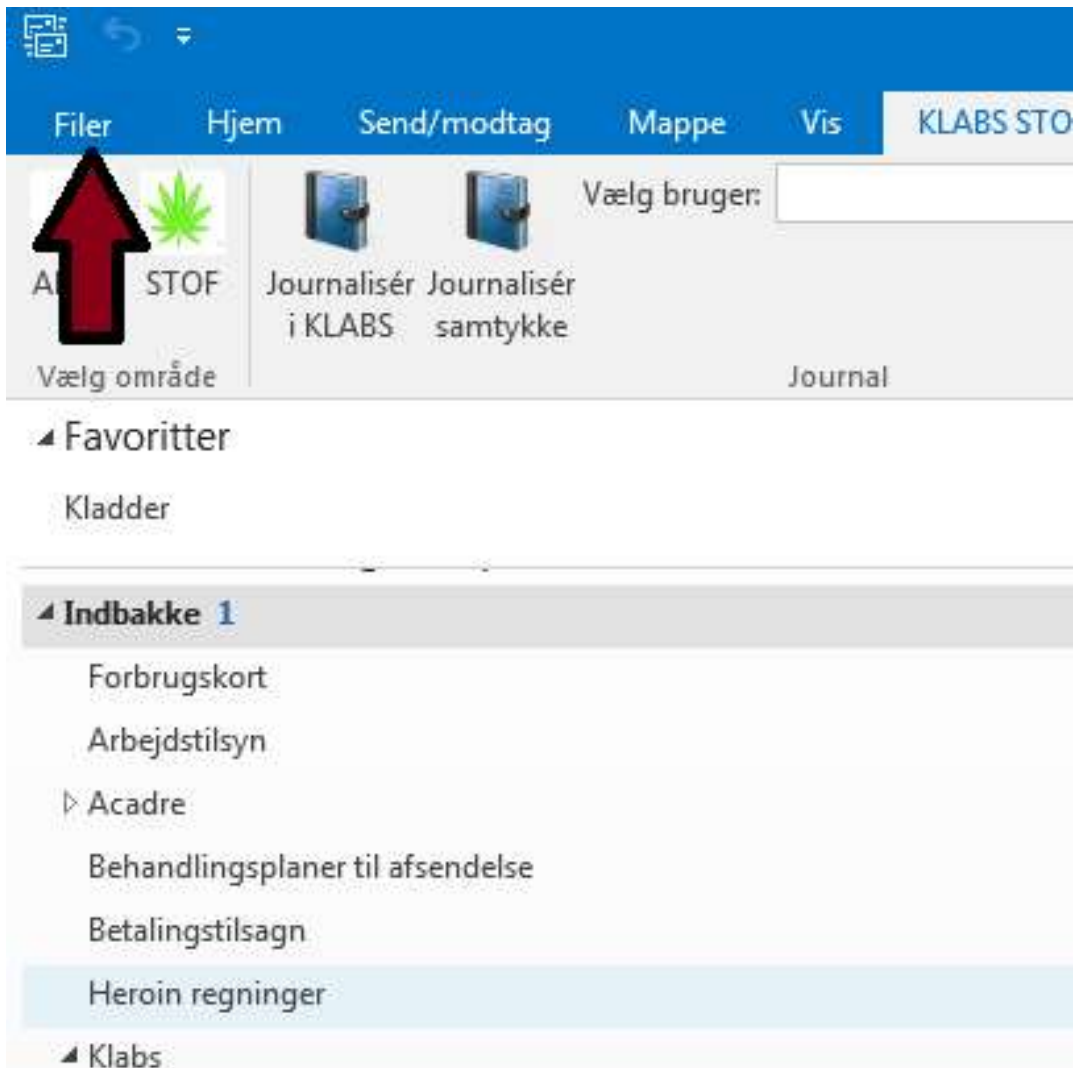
Filer Hjem Send/modtag Mappe Vis KLABS STO

A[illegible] STOF

Vælg område

Journalisér i KLABS

Journalisér samtykke

Vælg bruger:

Journal

Favoritter

Kladder

Indbakke 1

Forbrugskort

Arbejdstilsyn

Acadre

Behandlingsplaner til afsendelse

Betalingstilsagn

Heroin regninger

Klabs